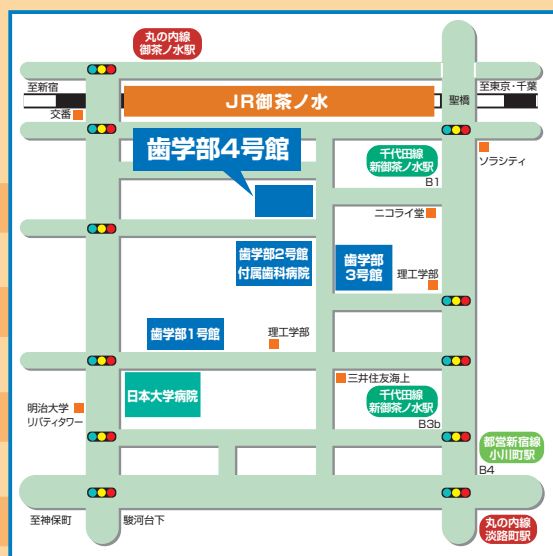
丸の内線
御茶ノ水駅

至新宿

至東京・千葉

ＪＲ御茶ノ水

交番

聖橋

歯学部4号館

千代田線
新御茶ノ水駅

ソラシティ

B1

ニコライ堂

歯学部2号館
付属歯科病院

歯学部
3号館

理工学部

歯学部1号館

理工学部

日本大学病院

三井住友海上

明治大学
リバティタワー

千代田線
新御茶ノ水駅

B3b

都営新宿線
小川町駅

B4

至神保町

駿河台下

丸の内線
淡路町駅